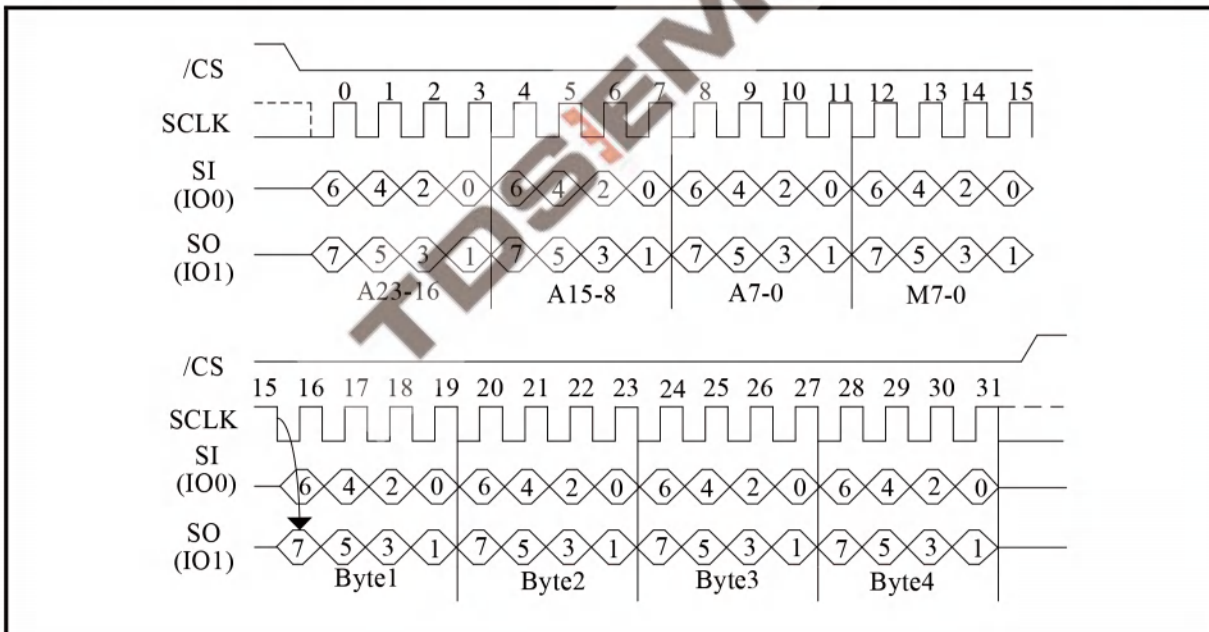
/CS

0 1 2 3 4 5 6 7 8 9 10 11 12 13 14 15

SCLK

SI (IO0)

6 4 2 0 6 4 2 0 6 4 2 0 6 4 2 0

SO (IO1)

7 5 3 1 7 5 3 1 7 5 3 1 7 5 3 1

A23-16 A15-8 A7-0 M7-0

TDSEMI

/CS

15 16 17 18 19 20 21 22 23 24 25 26 27 28 29 30 31

SCLK

SI (IO0)

6 4 2 0 6 4 2 0 6 4 2 0 6 4 2 0

SO (IO1)

7 5 3 1 7 5 3 1 7 5 3 1 7 5 3 1

Byte1 Byte2 Byte3 Byte4